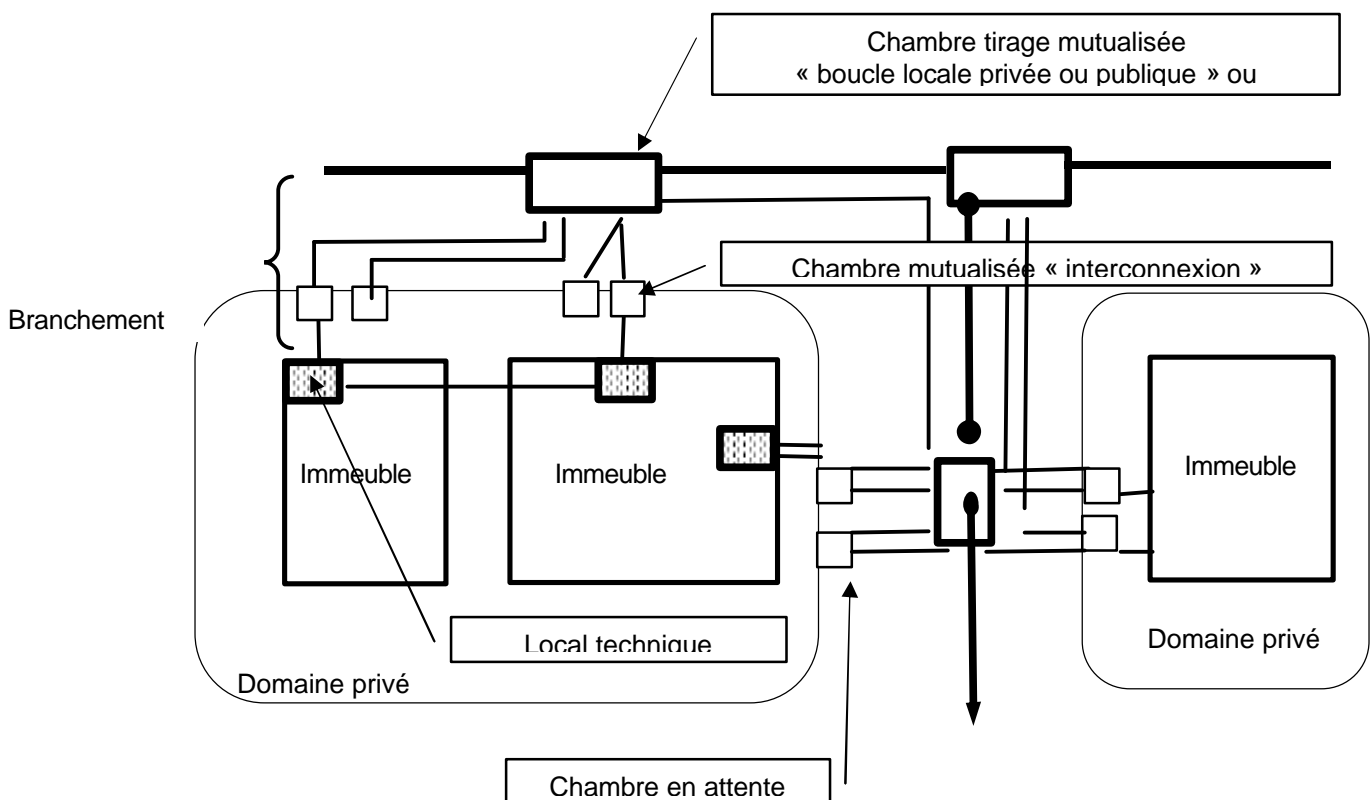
Chambre tirage mutualisée
« boucle locale privée ou publique » ou

Chambre mutualisée « interconnexion »

Branchement

Immeuble

Immeuble

Immeuble

Local technique

Domaine privé

Domaine privé

Chambre en attente